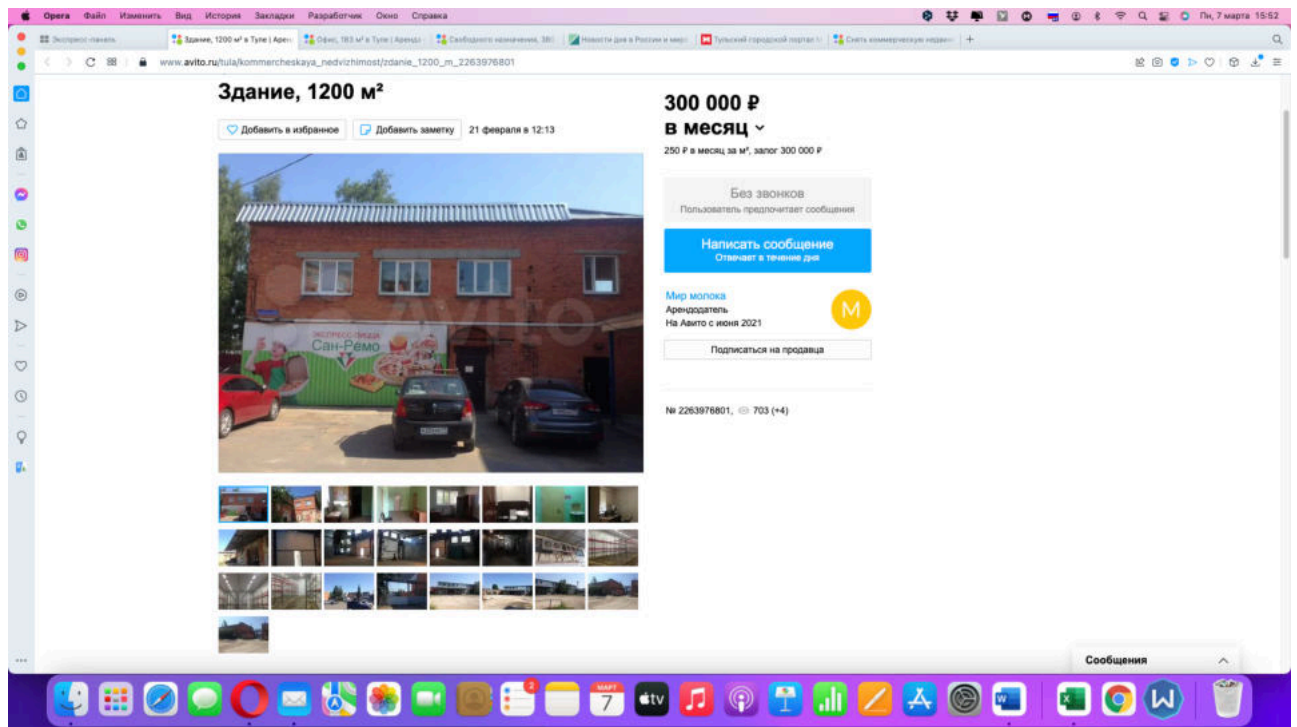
Opera Файл Изменить Вид История Закладки Разработчик Окно Справка

Пн, 7 марта 15:52

Экспресс-панель | Здание, 1200 м² в Туле | Арен | Офис, 183 м² в Туле | Аренда | Свободного назначения, 380 | Новости дня в России и мире | Тульский городской портал | Снять коммерческую недвиж

www.avito.ru/tula/kommercheskaya_nedvizhimost/zdanie_1200_m_2263976801

Здание, 1200 м²

Добавить в избранное

Добавить заметку

21 февраля в 12:13

экспресс-пицца Сан-Ремо

300 000 ₽ в месяц

250 ₽ в месяц за м², залог 300 000 ₽

Без звонков
Пользователь предпочитает сообщения

Написать сообщение
Отвечает в течение дня

Мир молока
Арендодатель
На Авито с июня 2021

M

Подписаться на продавца

№ 2263976801, 703 (+4)

Сообщения

МАРТ 7